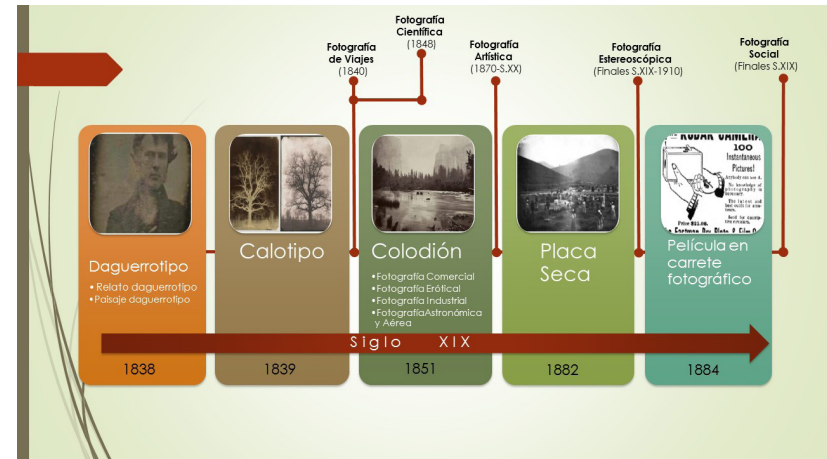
Fotografía Científica
(1848)

Fotografía de Viajes
(1840)

Fotografía Artística
(1870-S.XX)

Fotografía Estereoscópica
(Finales S.XIX-1910)

Fotografía Social
(Finales S.XIX)

Daguerrotipo
• Relato daguerrotipo
• Paisaje daguerrotipo

1838

Calotipo

1839

Colodión
• Fotografía Comercial
• Fotografía Erótica
• Fotografía Industrial
• FotografíaAstronómica y Aérea

1851

Placa Seca

1882

KODAK CAMERA
100
Instantaneous
Pictures!

Película en carrete fotográfico

1884

Siglo XIX